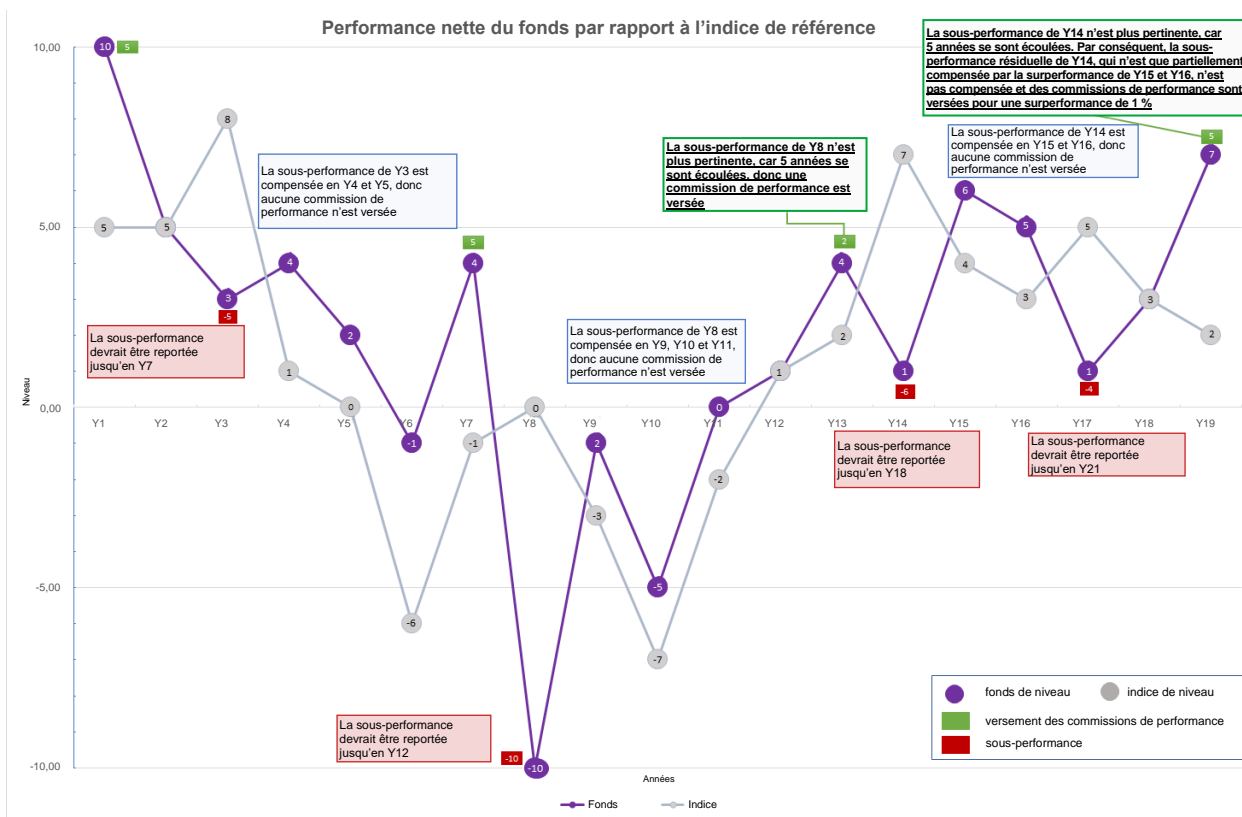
Performance nette du fonds par rapport à l'indice de référence

10,00
5,00
0,00
-5,00
-10,00

Niveau

Y1 Y2 Y3 Y4 Y5 Y6 Y7 Y8 Y9 Y10 Y11 Y12 Y13 Y14 Y15 Y16 Y17 Y18 Y19

Années

10 5
5 5 8
3 -5
4 1 2 0 -1 -6
4 5 -1
0 -10 -10
2 -3 -5 -7
0 -2 1
4 2 2
1 -6 7
6 4 5 3
1 -4 5 3
7 5 2

La sous-performance de Y3 est compensée en Y4 et Y5, donc aucune commission de performance n'est versée

La sous-performance devrait être reportée jusqu'en Y7

La sous-performance de Y8 est compensée en Y9, Y10 et Y11, donc aucune commission de performance n'est versée

La sous-performance devrait être reportée jusqu'en Y12

La sous-performance de Y8 n'est plus pertinente, car 5 années se sont écoulées, donc une commission de performance est versée

La sous-performance devrait être reportée jusqu'en Y18

La sous-performance de Y14 est compensée en Y15 et Y16, donc aucune commission de performance n'est versée

La sous-performance de Y14 n'est plus pertinente, car 5 années se sont écoulées. Par conséquent, la sous-performance résiduelle de Y14, qui n'est que partiellement compensée par la surperformance de Y15 et Y16, n'est pas compensée et des commissions de performance sont versées pour une surperformance de 1 %

La sous-performance devrait être reportée jusqu'en Y21

fonds de niveau
indice de niveau
versement des commissions de performance
sous-performance

Fonds
Indice